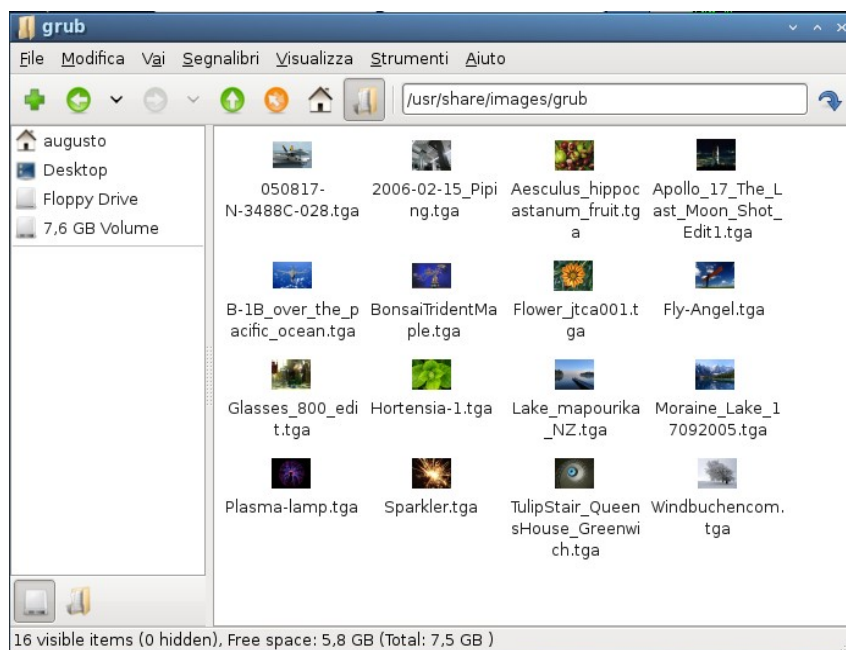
grub

File Modifica Vai Segnalibri Visualizza Strumenti Aiuto

/usr/share/images/grub

augusto
Desktop
Floppy Drive
7,6 GB Volume

050817-N-3488C-028.tga
2006-02-15_Piping.tga
Aesculus_hippocastanum_fruit.tga
Apollo_17_The_Last_Moon_Shot_Edit1.tga
B-1B_over_the_pacific_ocean.tga
BonsaiTridentMaple.tga
Flower_jtca001.tga
Fly-Angel.tga
Glasses_800_edit.tga
Hortensia-1.tga
Lake_mapourika_NZ.tga
Moraine_Lake_17092005.tga
Plasma-lamp.tga
Sparkler.tga
TulipStair_QueensHouse_Greenwich.tga
Windbuchencom.tga

16 visible items (0 hidden), Free space: 5,8 GB (Total: 7,5 GB )